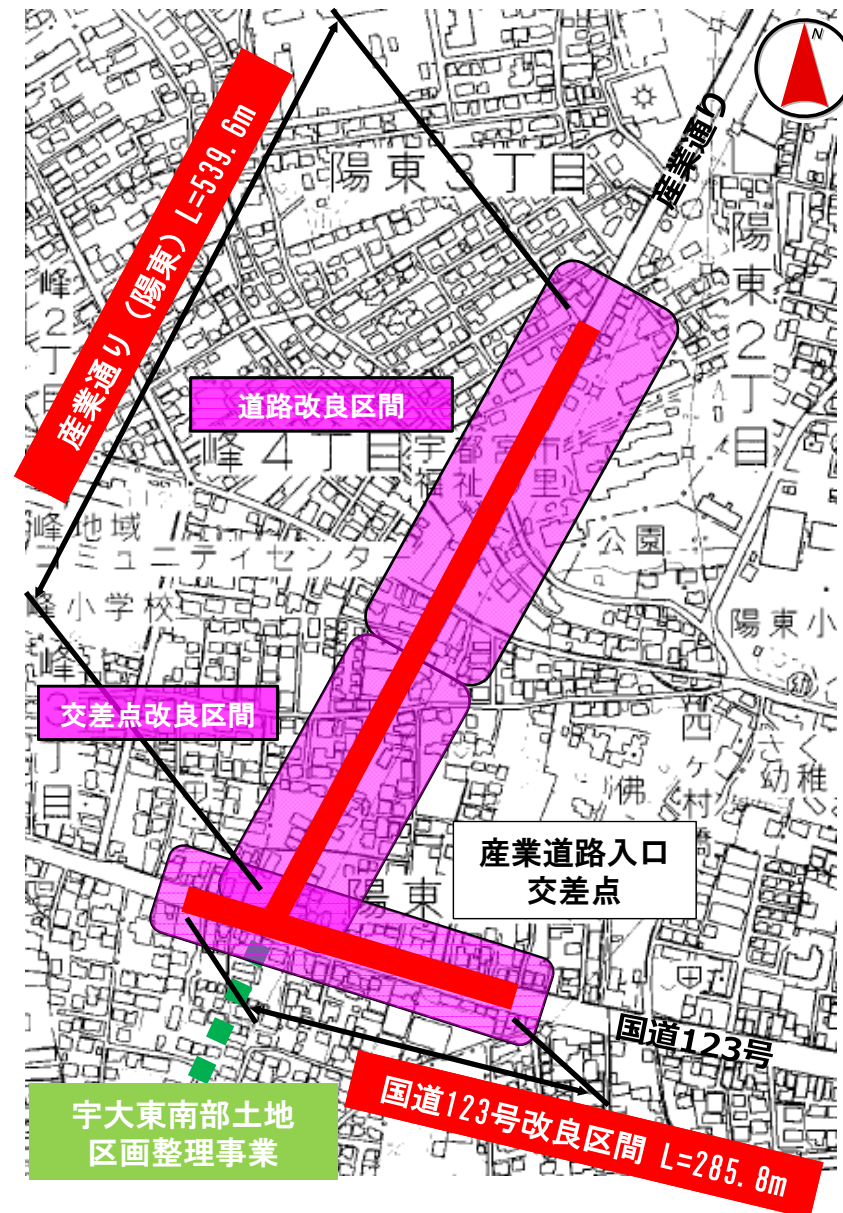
N

産業通り（陽東）L=539.6m

陽東３丁目

産業通り

陽東２丁目

峰２丁目

道路改良区間

峰４丁目

宇都宮市福祉の里

峰地域コミュニティセンター

公園

峰小学校

陽東小

峰

交差点改良区間

西ケ村

さくら幼稚

目

佛

産業道路入口交差点

陽東

国道123号

宇大東南部土地区画整理事業

国道123号改良区間 L=285.8m